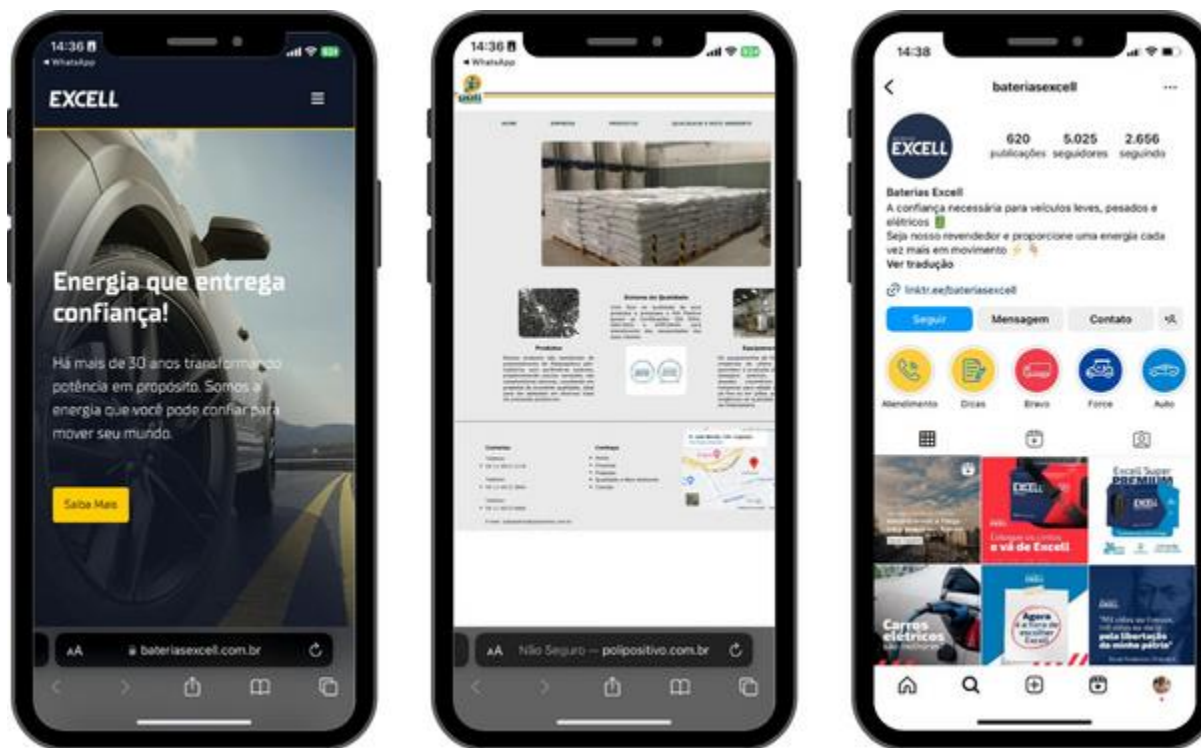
14:36
◂ WhatsApp

EXCELL

Energia que entrega confiança!

Há mais de 30 anos transformando potência em propósito. Somos a energia que você pode confiar para mover seu mundo.

Saiba Mais

AA bateriasexcell.com.br

14:36
◂ WhatsApp

HOME EMPRESA PRODUTOS QUALIDADE E MEIO AMBIENTE

Sistema da Qualidade

Produtos

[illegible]

Contatos

Catálogo

AA Não Seguro — polipositivo.com.br

14:38

bateriasexcell

EXCELL

620 publicações
5.025 seguidores
2.656 seguindo

Baterias Excell
A confiança necessária para veículos leves, pesados e elétricos
Seja nosso revendedor e proporcione uma energia cada vez mais em movimento
Ver tradução

linktr.ee/bateriasexcell

Seguir
Mensagem
Contato

Atendimento
Dicas
Bravo
Force
Auto

EXCELL
Coloque os limites e vá de Excell

Excell Super PREMIUM

Carros elétricos

Agora é a hora de escolher Excell

pela libertação da minha pátria